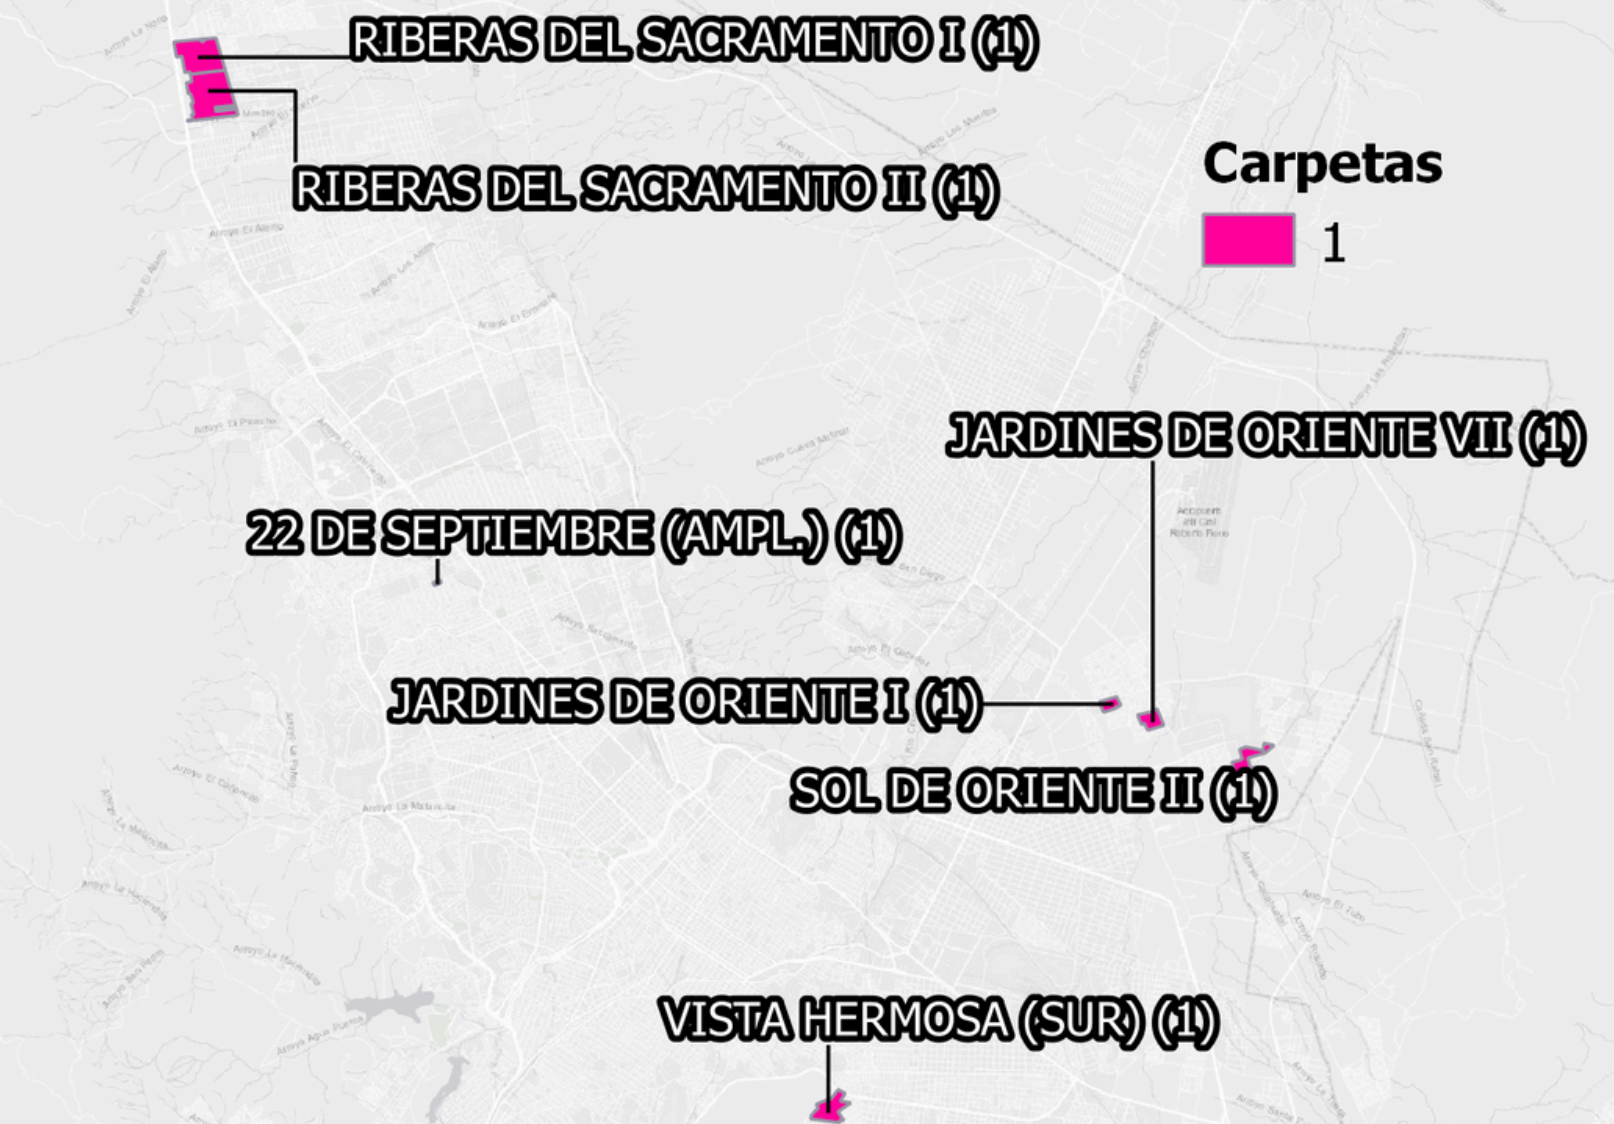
RIBERAS DEL SACRAMENTO I (1)

RIBERAS DEL SACRAMENTO II (1)

Carpetas

1

JARDINES DE ORIENTE VII (1)

22 DE SEPTIEMBRE (AMPL.) (1)

JARDINES DE ORIENTE I (1)

SOL DE ORIENTE II (1)

VISTA HERMOSA (SUR) (1)